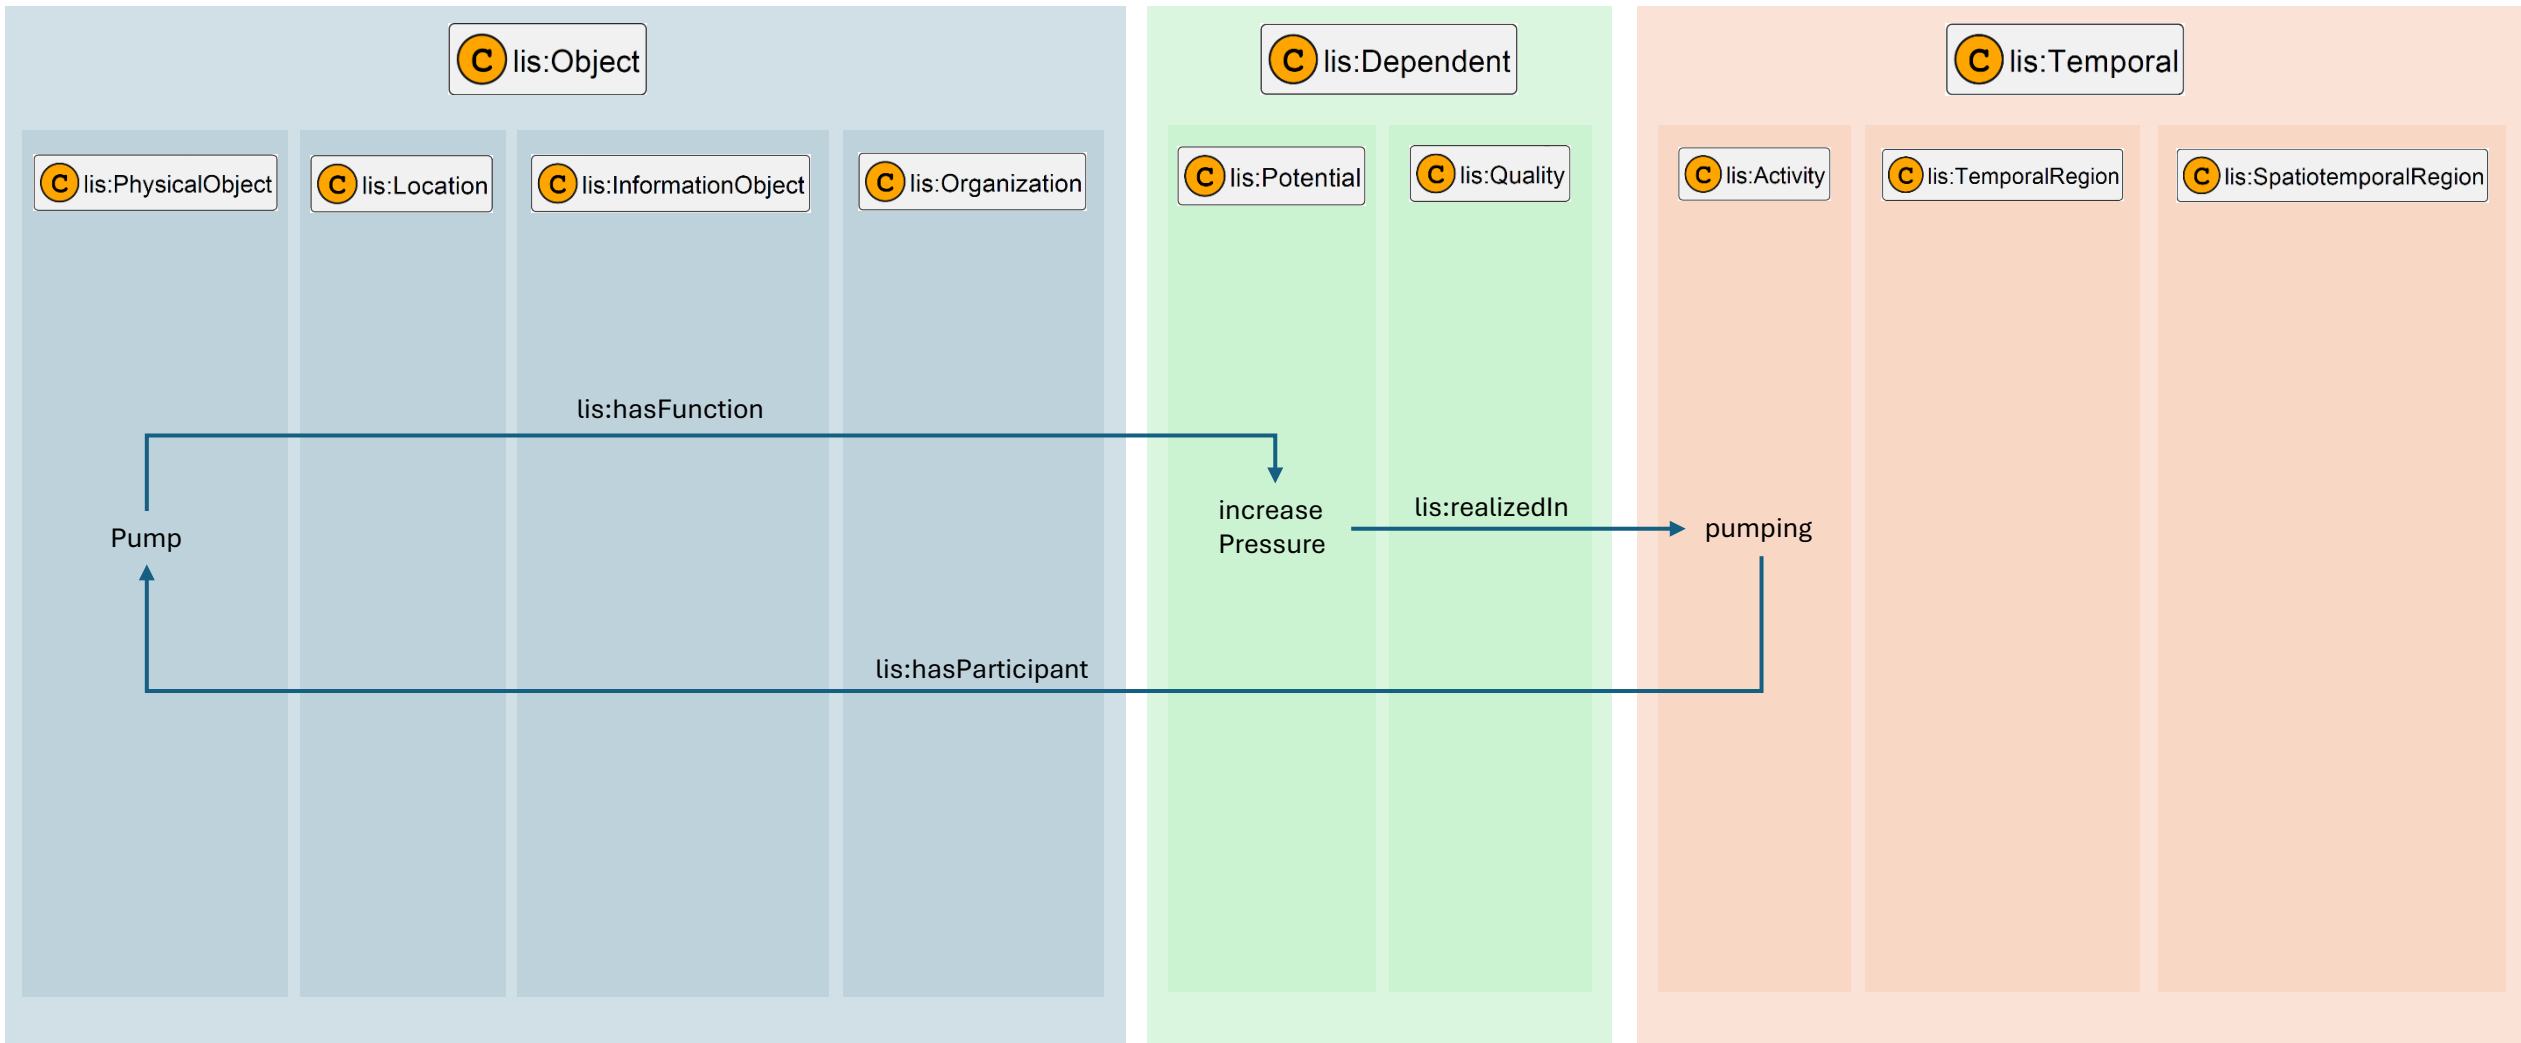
C lis:Object

C lis:Dependent

C lis:Temporal

C lis:PhysicalObject

C lis:Location

C lis:InformationObject

C lis:Organization

C lis:Potential

C lis:Quality

C lis:Activity

C lis:TemporalRegion

C lis:SpatiotemporalRegion

lis:hasFunction

Pump

increase Pressure

lis:realizedIn

pumping

lis:hasParticipant